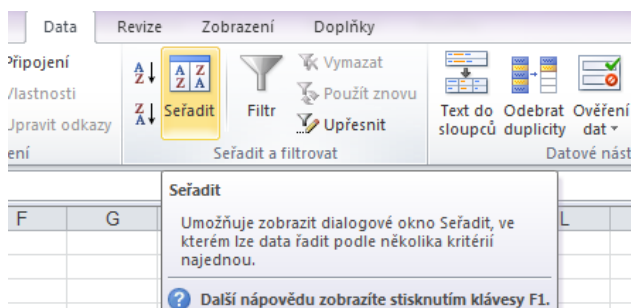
Data Revize Zobrazení Doplňky

Připojení
Vlastnosti
Upravit odkazy
ení

A Z
Z A
Seřadit
Filtr
Vymazat
Použít znovu
Upřesnit
Seřadit a filtrovat

Text do sloupců
Odebrat duplicity
Ověření dat
Datové nást

F G L

Seřadit

Umožňuje zobrazit dialogové okno Seřadit, ve kterém lze data řadit podle několika kritérií najednou.

Další nápovědu zobrazíte stisknutím klávesy F1.